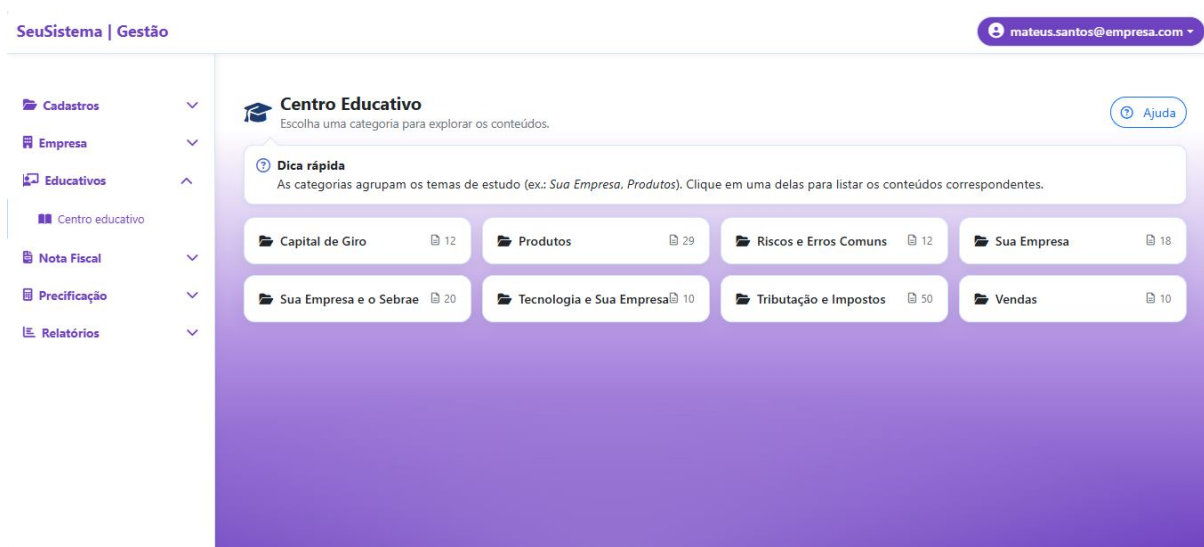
SeuSistema | Gestão

mateus.santos@empresa.com

Cadastros
Empresa
Educativos
Centro educativo
Nota Fiscal
Precificação
Relatórios

Centro Educativo
Escolha uma categoria para explorar os conteúdos.

Ajuda

Dica rápida
As categorias agrupam os temas de estudo (ex.: Sua Empresa, Produtos). Clique em uma delas para listar os conteúdos correspondentes.

Capital de Giro 12
Produtos 29
Riscos e Erros Comuns 12
Sua Empresa 18
Sua Empresa e o Sebrae 20
Tecnologia e Sua Empresa 10
Tributação e Impostos 50
Vendas 10